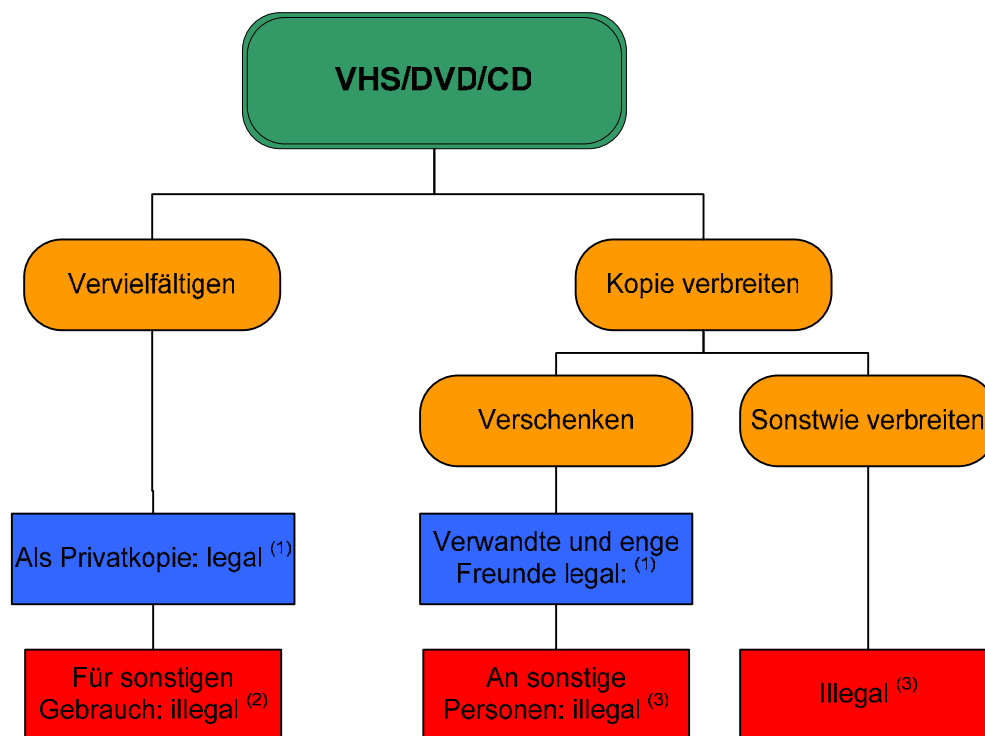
VHS/DVD/CD

Vervielfältigen

Kopie verbreiten

Verschenken

Sonstwie verbreiten

Als Privatkopie: legal $^{(1)}$

Verwandte und enge Freunde legal: $^{(1)}$

Für sonstigen Gebrauch: illegal $^{(2)}$

An sonstige Personen: illegal $^{(3)}$

Illegal $^{(3)}$